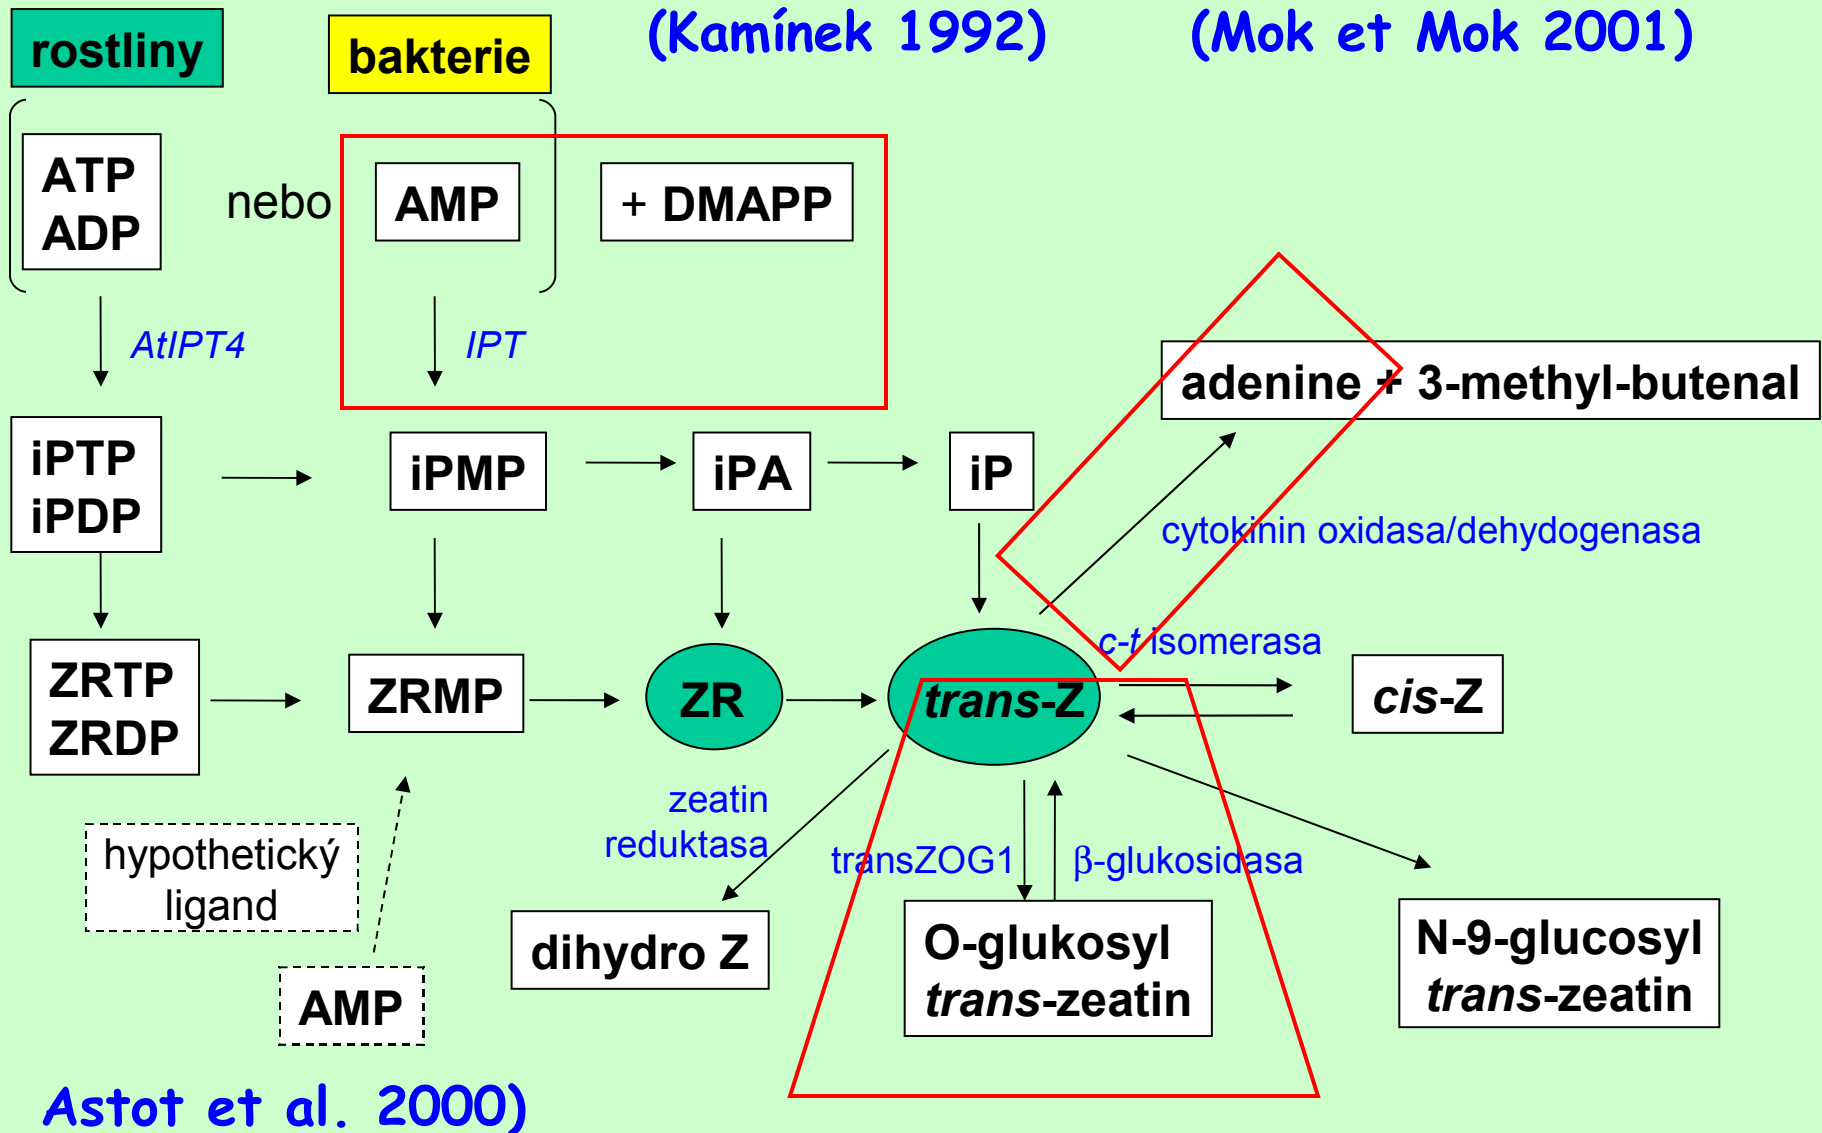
rostliny

bakterie

(Kamínek 1992)

(Mok et Mok 2001)

ATP
ADP

nebo

AMP

+ DMAPP

AtIPT4

IPT

adenine + 3-methyl-butenal

iPTP
iPDP

iPMP

iPA

iP

cytokinin oxidasa/dehydogenasa

c-t isomerasa

ZRTP
ZRDP

ZRMP

ZR

trans-Z

cis-Z

zeatin reduktasa

transZOG1

β-glukosidasa

hypothetický ligand

dihydro Z

O-glukosyl trans-zeatin

N-9-glucosyl trans-zeatin

AMP

Astot et al. 2000)